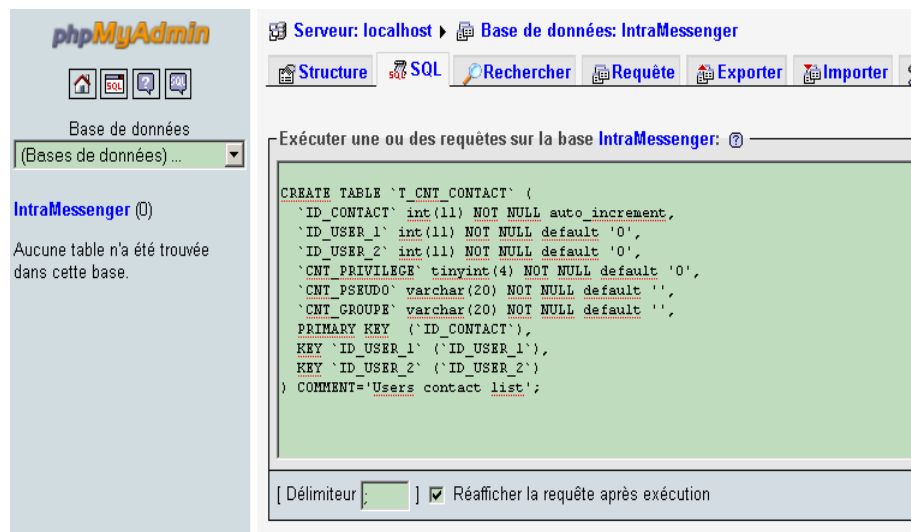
phpMyAdmin

SQL

Base de données
(Bases de données) ...

IntraMessenger (0)

Aucune table n'a été trouvée dans cette base.

Serveur: localhost ▸ Base de données: IntraMessenger

Structure | SQL | Rechercher | Requête | Exporter | Importer

Exécuter une ou des requêtes sur la base IntraMessenger:

CREATE TABLE `T_CNT_CONTACT` (
`ID_CONTACT` int(11) NOT NULL auto_increment,
`ID_USER_1` int(11) NOT NULL default '0',
`ID_USER_2` int(11) NOT NULL default '0',
`CNT_PRIVILEGE` tinyint(4) NOT NULL default '0',
`CNT_PSEUDO` varchar(20) NOT NULL default '',
`CNT_GROUPE` varchar(20) NOT NULL default '',
PRIMARY KEY (`ID_CONTACT`),
KEY `ID_USER_1` (`ID_USER_1`),
KEY `ID_USER_2` (`ID_USER_2`)
) COMMENT='Users contact list';

[ Délimiteur ; ] Réafficher la requête après exécution